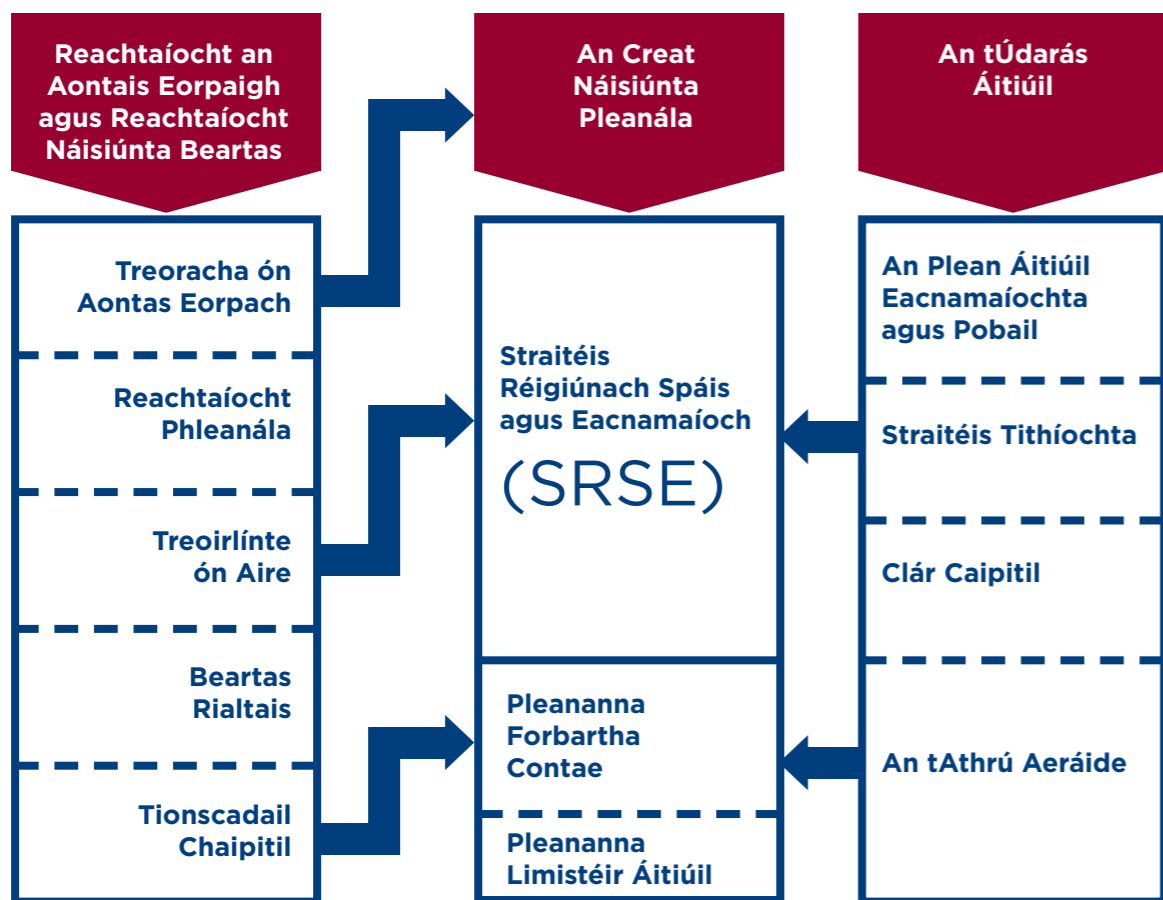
Reachtaíocht an Aontais Eorpaigh agus Reachtaíocht Náisiúnta Beartas

An Creat Náisiúnta Pleanála

An tÚdarás Áitiúil

Treoracha ón Aontas Eorpach

Reachtaíocht Phleanála

Treoirlínte ón Aire

Beartas Rialtais

Tionscadail Chaipitil

Straitéis Réigiúnach Spáis agus Eacnamaíoch

(SRSE)

Pleananna Forbartha Contae

Pleananna Limistéir Áitiúil

An Plean Áitiúil Eacnamaíochta agus Pobail

Straitéis Tithíochta

Clár Caipitil

An tAthrú Aeráide